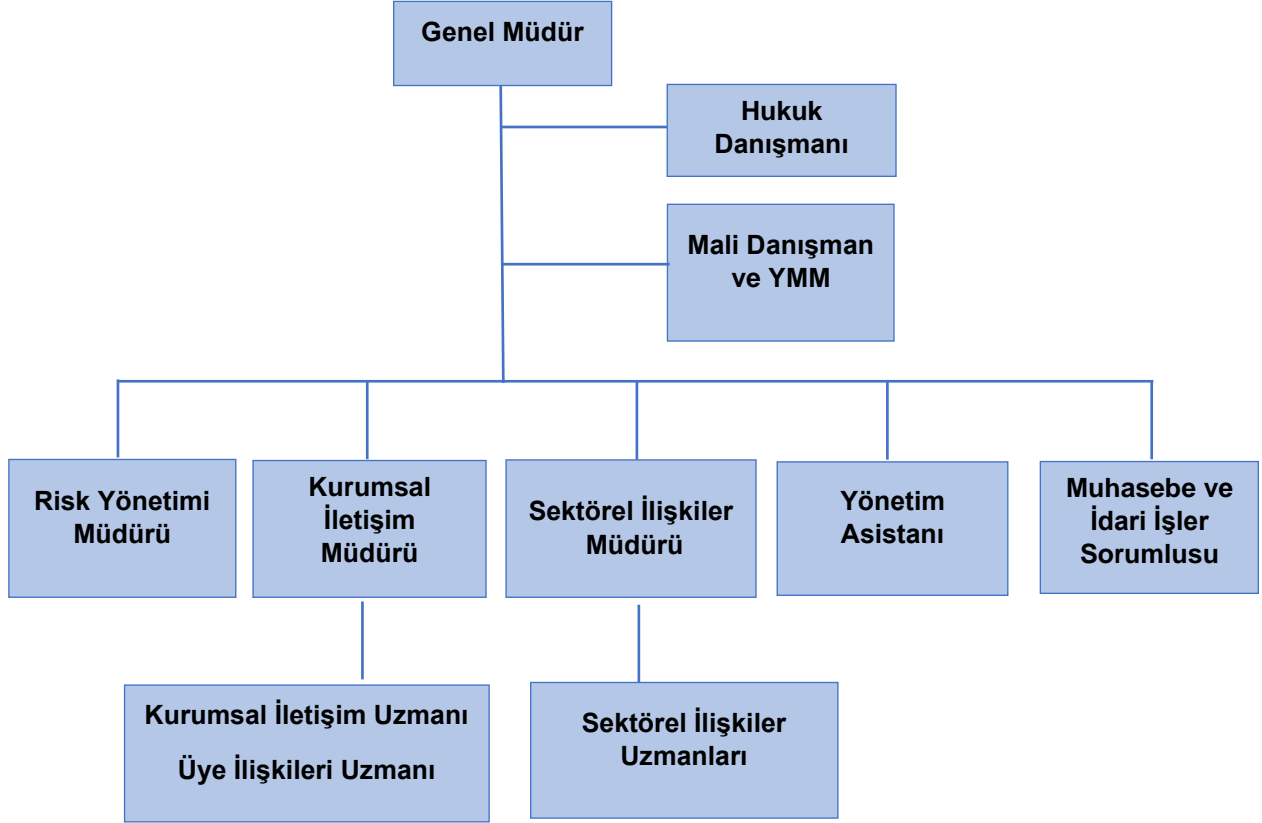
Genel Müdür

Hukuk Danışmanı

Mali Danışman ve YMM

Risk Yönetimi Müdürü

Kurumsal İletişim Müdürü

Sektörel İlişkiler Müdürü

Yönetim Asistanı

Muhasebe ve İdari İşler Sorumlusu

Kurumsal İletişim Uzmanı

Üye İlişkileri Uzmanı

Sektörel İlişkiler Uzmanları